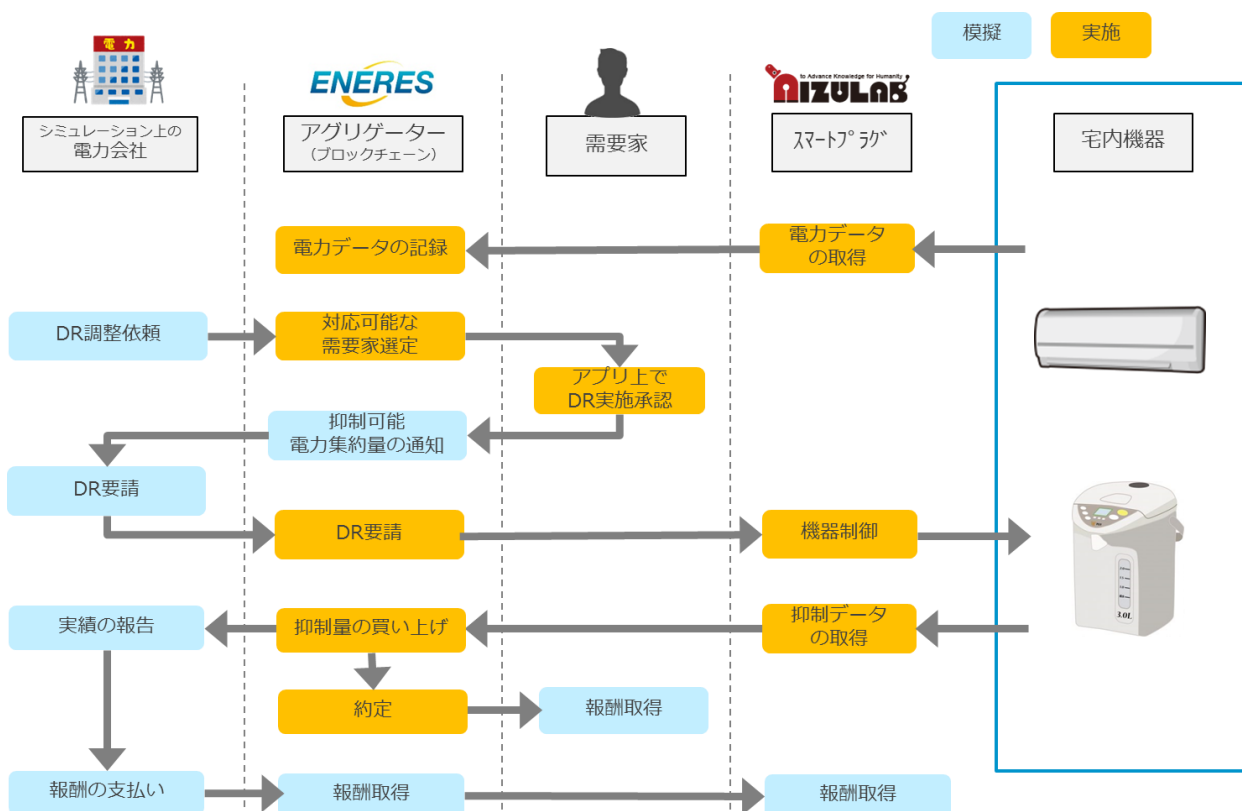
模擬

実施

電力

ENERES

to Advance Knowledge for Humanity

AIZULAB

シミュレーション上の電力会社

アグリゲーター（ブロックチェーン）

需要家

ｽﾏｰﾄﾌﾟﾗｸﾞ

宅内機器

電力データの記録

電力データの取得

DR調整依頼

対応可能な需要家選定

アプリ上でDR実施承認

抑制可能電力集約量の通知

DR要請

DR要請

機器制御

実績の報告

抑制量の買い上げ

抑制データの取得

約定

報酬取得

報酬の支払い

報酬取得

報酬取得

3.0L